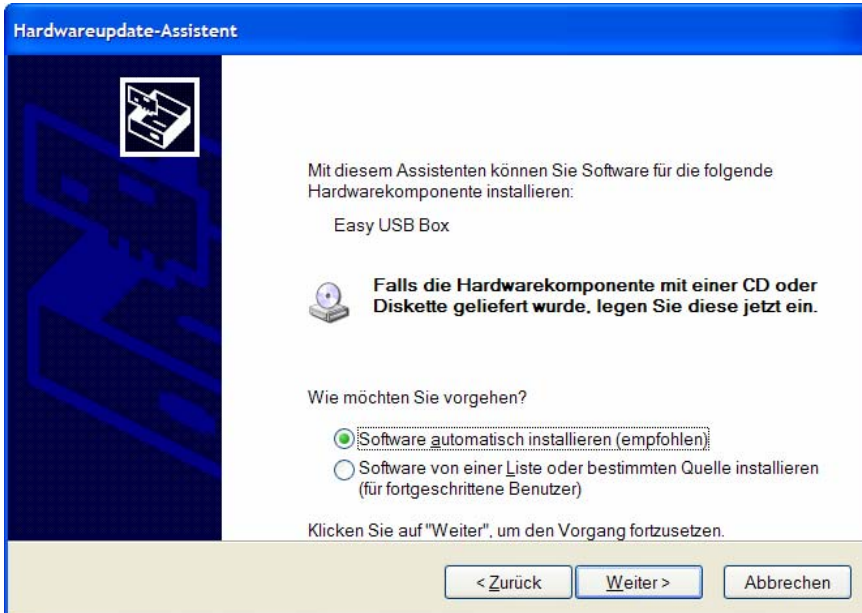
Hardwareupdate-Assistent

Mit diesem Assistenten können Sie Software für die folgende Hardwarekomponente installieren:

Easy USB Box

Falls die Hardwarekomponente mit einer CD oder Diskette geliefert wurde, legen Sie diese jetzt ein.

Wie möchten Sie vorgehen?

Software automatisch installieren (empfohlen)

Software von einer Liste oder bestimmten Quelle installieren (für fortgeschrittene Benutzer)

Klicken Sie auf "Weiter", um den Vorgang fortzusetzen.

< Zurück | Weiter > | Abbrechen